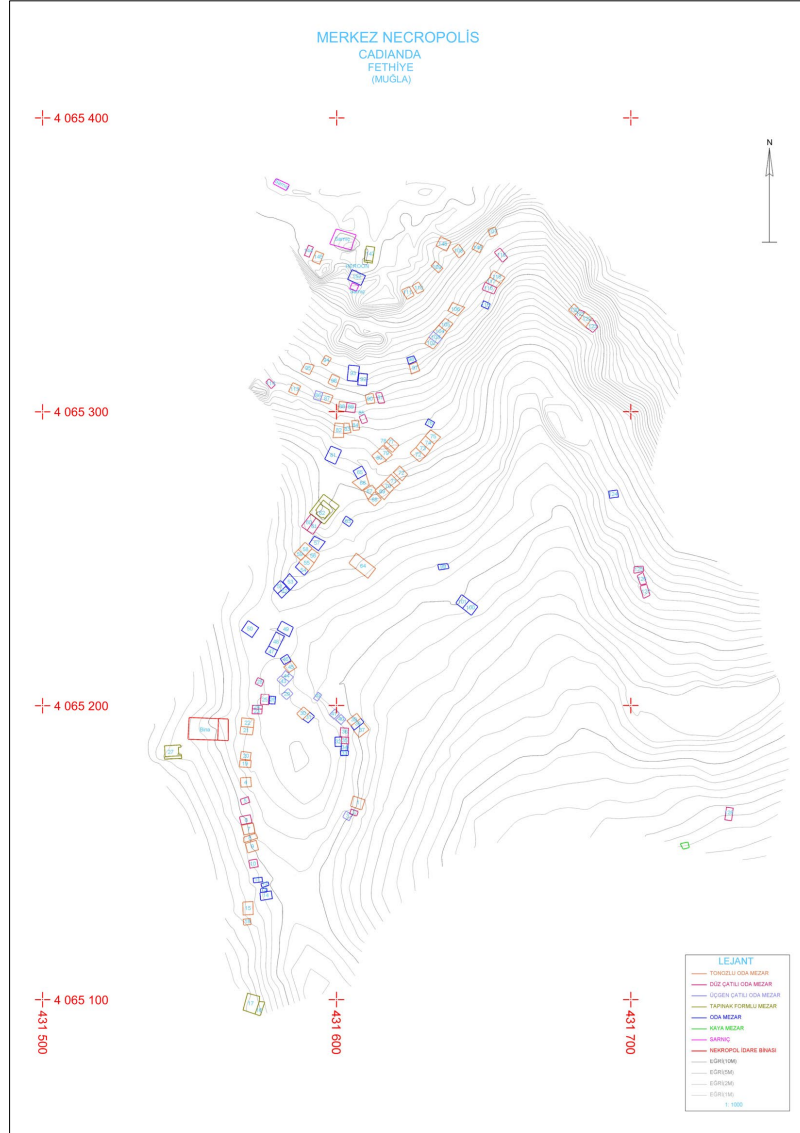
MERKEZ NECROPOLİS
CADIANDA
FETHİYE
(MUĞLA)

4 065 400

N

Sarnıç

4 065 300

4 065 200

Bina

4 065 100

431 500

431 600

431 700

LEJANT
TONOZLU ODA MEZAR
DÜZ ÇATILI ODA MEZAR
ÜÇGEN ÇATILI ODA MEZAR
TAPINAK FORMLU MEZAR
ODA MEZAR
KAYA MEZAR
SARNIÇ
NEKROPOL İDARE BİNASI
EĞRİ(10M)
EĞRİ(5M)
EĞRİ(2M)
EĞRİ(1M)
1: 1000